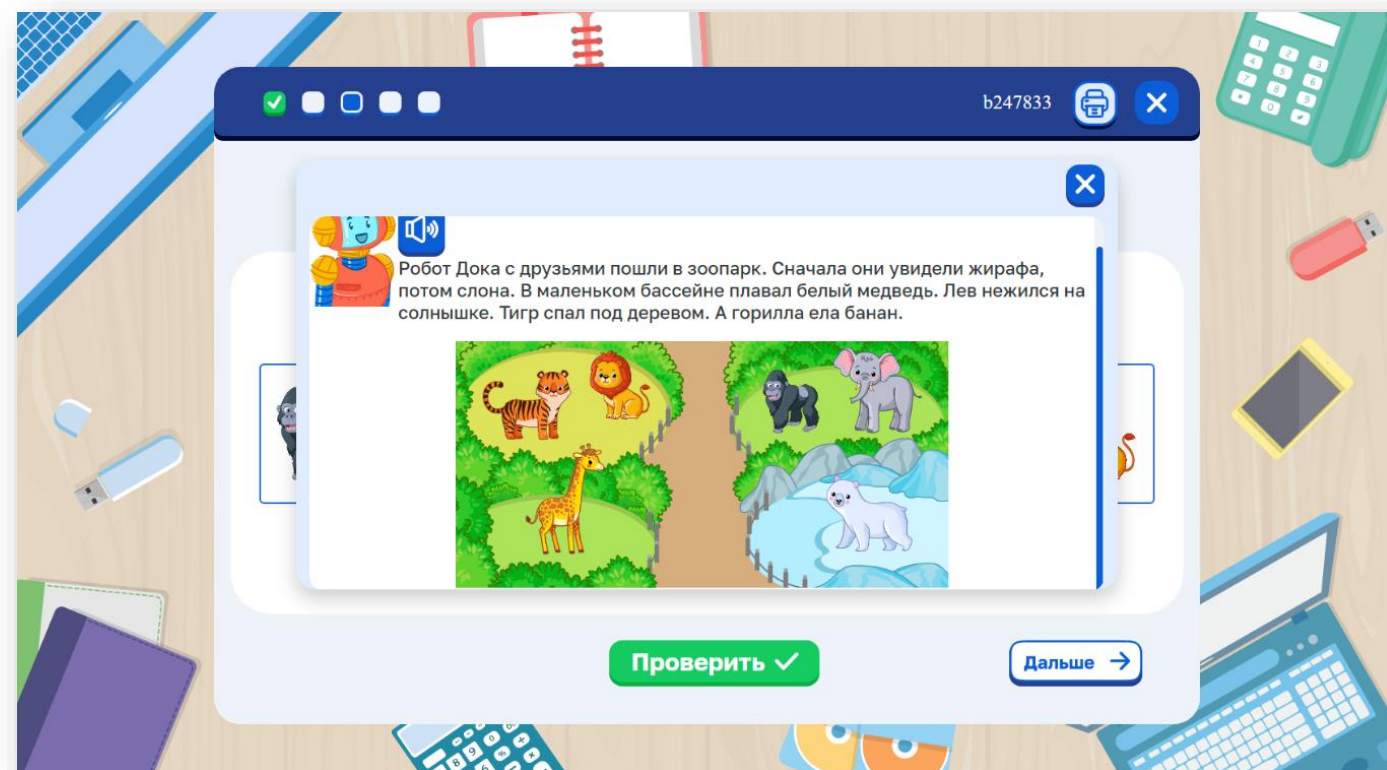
b247833

Робот Дока с друзьями пошли в зоопарк. Сначала они увидели жирафа, потом слона. В маленьком бассейне плавал белый медведь. Лев нежился на солнышке. Тигр спал под деревом. А горилла ела банан.

Проверить

Дальше